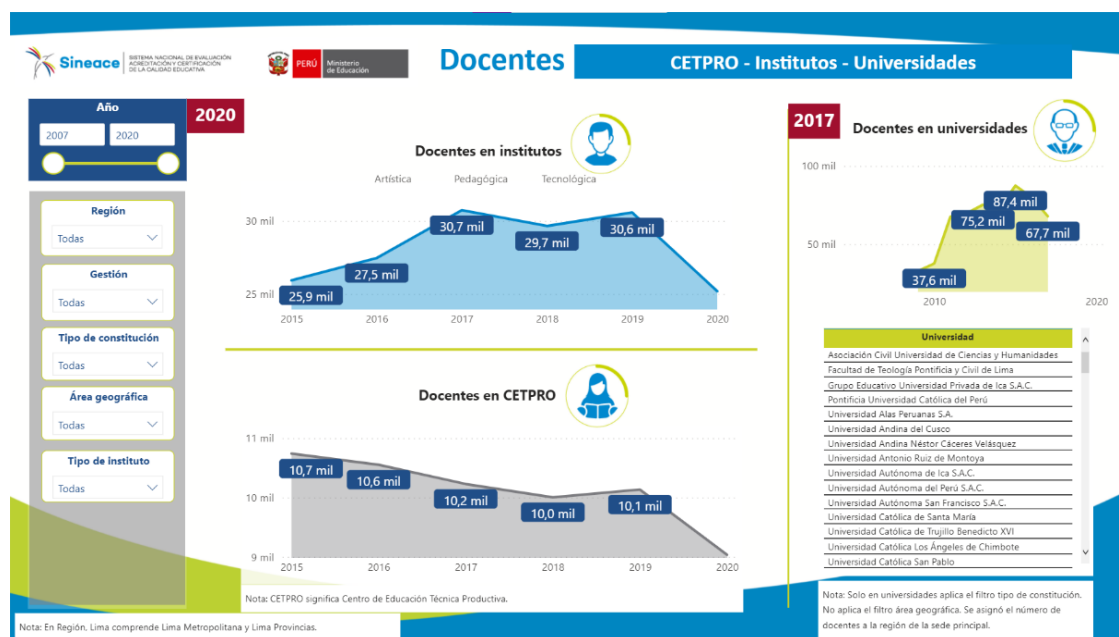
Sineace | SISTEMA NACIONAL DE EVALUACIÓN ACREDITACIÓN Y CERTIFICACIÓN DE LA CALIDAD EDUCATIVA

PERÚ | Ministerio de Educación

Docentes

CETPRO - Institutos - Universidades

Año

2007

2020

2020

Región

Todas

Gestión

Todas

Tipo de constitución

Todas

Área geográfica

Todas

Tipo de instituto

Todas

Docentes en institutos

Artística Pedagógica Tecnológica

30 mil

25 mil

25,9 mil

27,5 mil

30,7 mil

29,7 mil

30,6 mil

2015 2016 2017 2018 2019 2020

Docentes en CETPRO

11 mil

10 mil

9 mil

10,7 mil

10,6 mil

10,2 mil

10,0 mil

10,1 mil

2015 2016 2017 2018 2019 2020

Nota: CETPRO significa Centro de Educación Técnica Productiva.

2017

Docentes en universidades

100 mil

50 mil

87,4 mil

75,2 mil

67,7 mil

37,6 mil

2010 2020

| Universidad |
|---|
| Asociación Civil Universidad de Ciencias y Humanidades |
| Facultad de Teología Pontificia y Civil de Lima |
| Grupo Educativo Universidad Privada de Ica S.A.C. |
| Pontificia Universidad Católica del Perú |
| Universidad Alas Peruanas S.A. |
| Universidad Andina del Cusco |
| Universidad Andina Néstor Cáceres Velásquez |
| Universidad Antonio Ruiz de Montoya |
| Universidad Autónoma de Ica S.A.C. |
| Universidad Autónoma del Perú S.A.C. |
| Universidad Autónoma San Francisco S.A.C. |
| Universidad Católica de Santa María |
| Universidad Católica de Trujillo Benedicto XVI |
| Universidad Católica Los Ángeles de Chimbote |
| Universidad Católica San Pablo |

Nota: Solo en universidades aplica el filtro tipo de constitución. No aplica el filtro área geográfica. Se asignó el número de docentes a la región de la sede principal.

Nota: En Región, Lima comprende Lima Metropolitana y Lima Provincias.